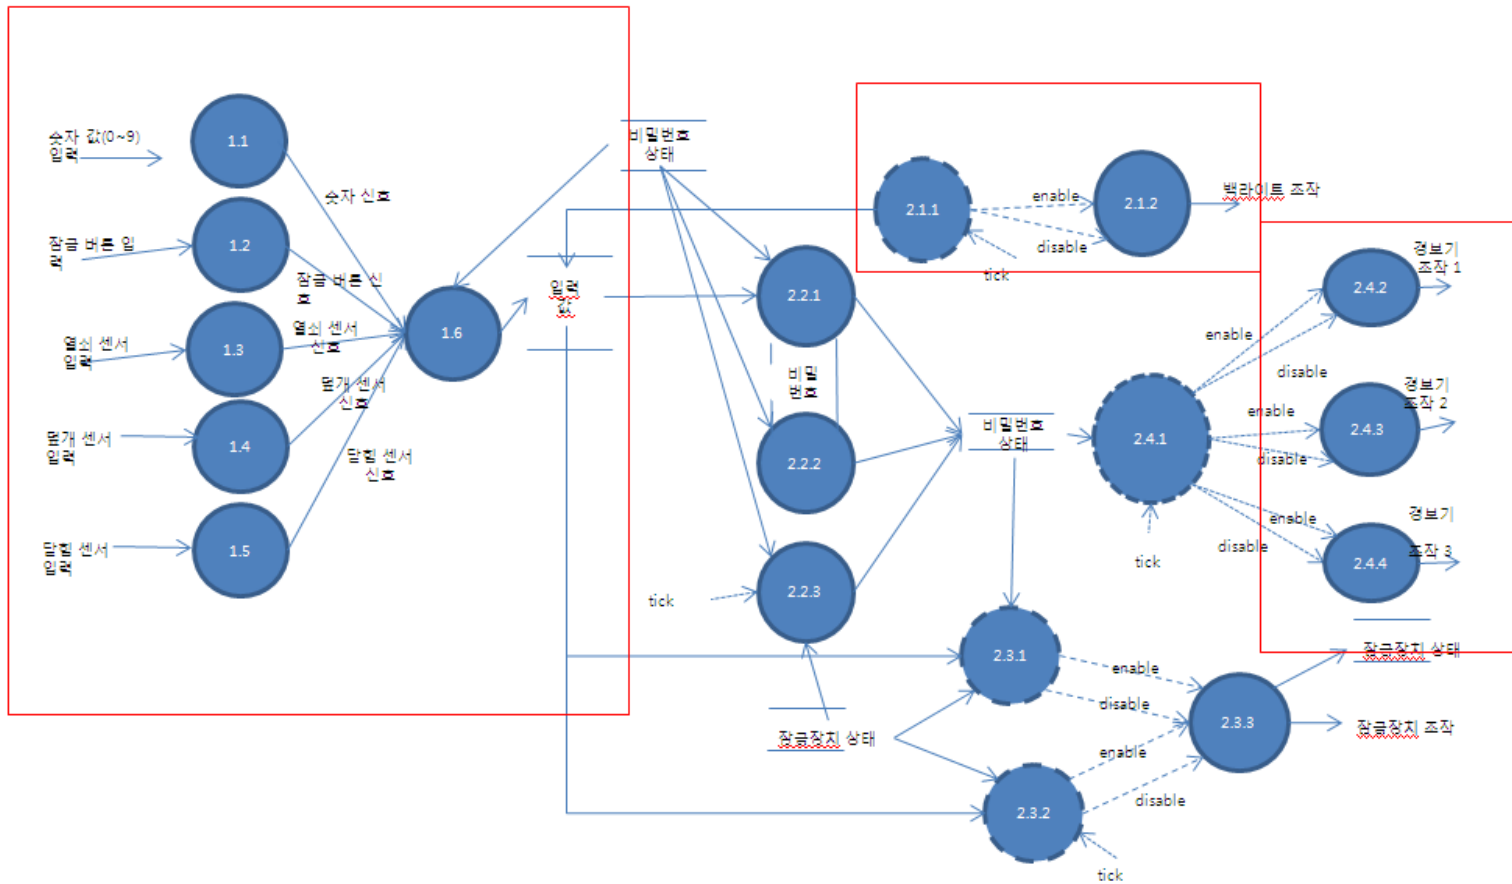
숫자 값(0~9) 입력

1.1

숫자 신호

잠금 버튼 입력

1.2

잠금 버튼 신호

열쇠 센서 입력

1.3

열쇠 센서 신호

1.6

덮개 센서 입력

1.4

덮개 센서 신호

닫힘 센서 신호

닫힘 센서 입력

1.5

비밀번호 상태

입력 값

2.1.1

enable

disable

2.1.2

백라이트 조작

tick

2.2.1

비밀 번호

2.2.2

tick

2.2.3

잠금장치 상태

비밀번호 상태

2.4.2

경보기 조작 1

enable

disable

enable

2.4.1

2.4.3

경보기 조작 2

disable

enable

disable

tick

경보기

2.4.4

조작 3

2.3.1

enable

disable

2.3.3

잠금장치 상태

잠금장치 조작

enable

2.3.2

disable

tick